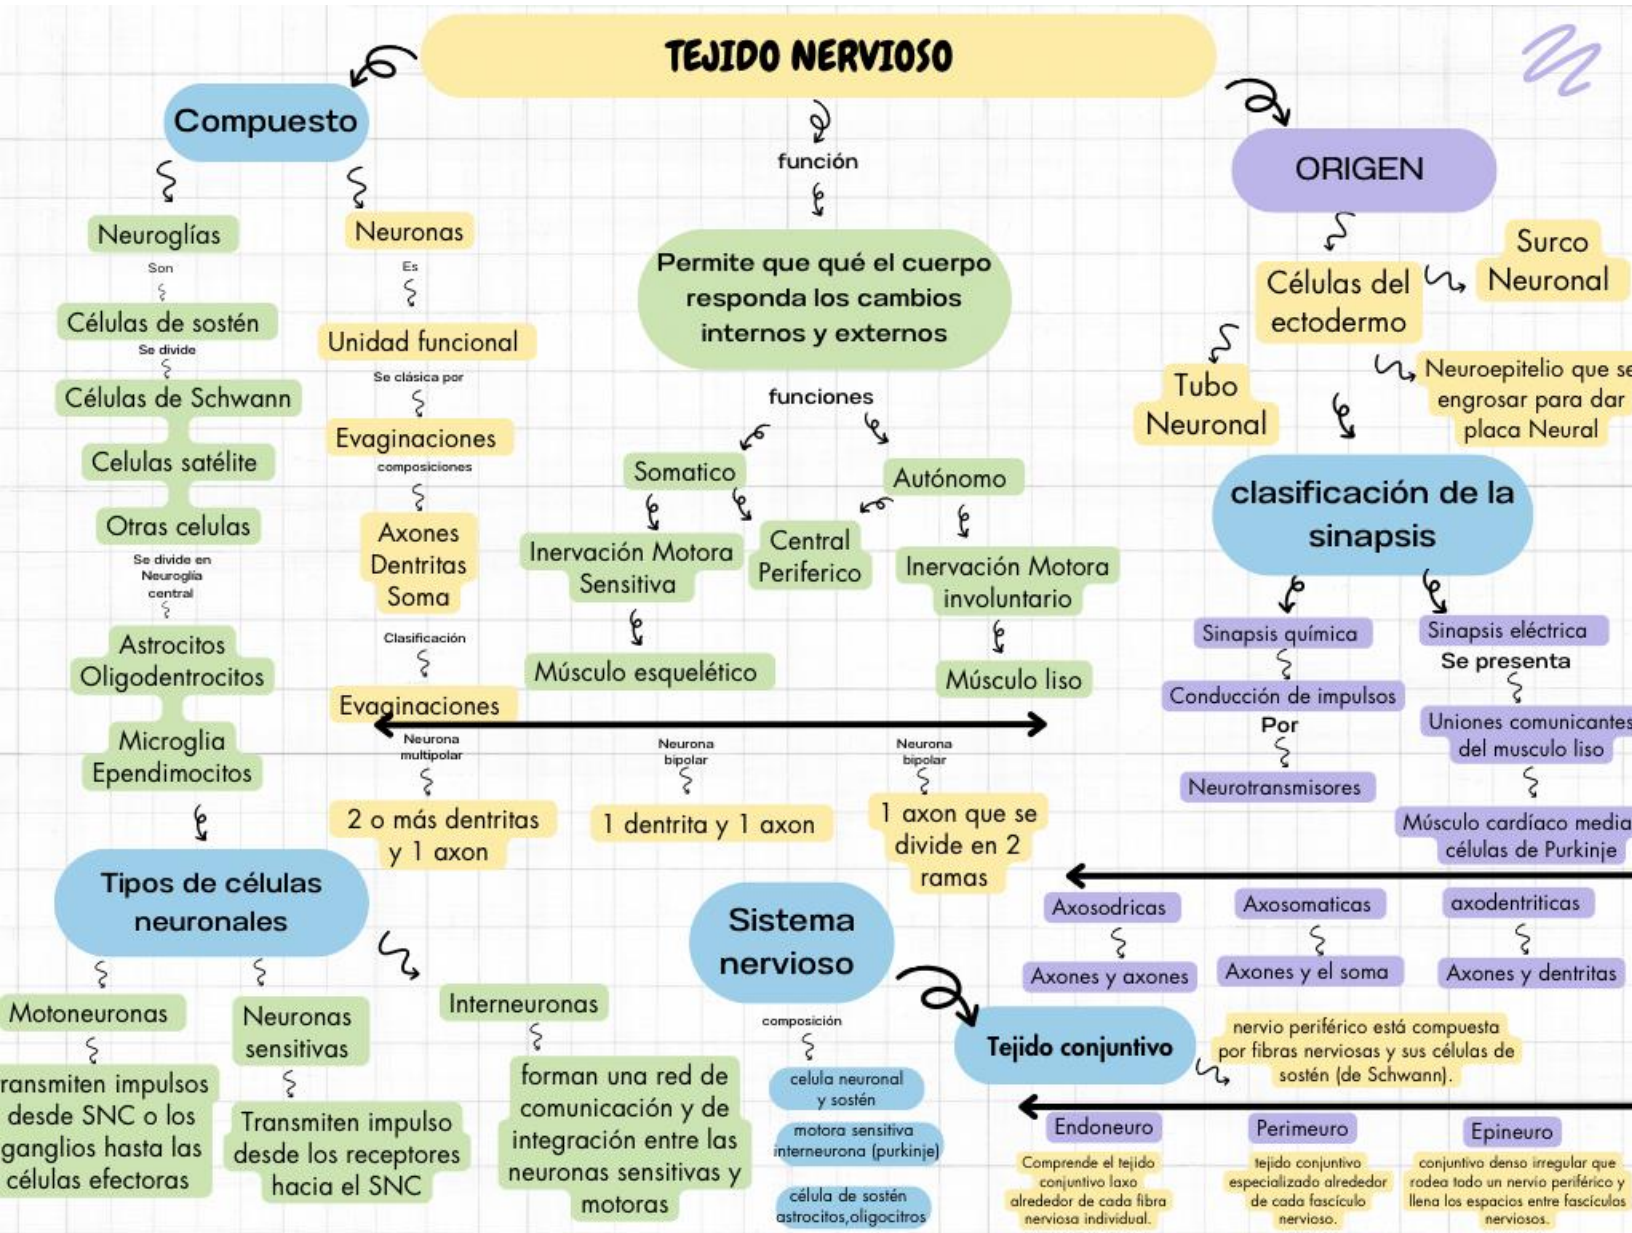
TEJIDO NERVIOSO

Compuesto

Neuroglías
Son
Células de sostén
Se divide
Células de Schwann
Celulas satélite
Otras celulas
Se divide en Neuroglía central
Astrocitos
Oligodentrocitos
Microglia
Ependimocitos

Tipos de células neuronales

Motoneuronas
ransmiten impulsos desde SNC o los ganglios hasta las células efectoras

Neuronas sensitivas
Transmiten impulso desde los receptores hacia el SNC

Interneuronas
forman una red de comunicación y de integración entre las neuronas sensitivas y motoras

Neuronas
Es
Unidad funcional
Se clásica por
Evaginaciones
composiciones
Axones
Dentritas
Soma
Clasificación
Evaginaciones

Neurona multipolar
2 o más dentritas y 1 axon

Neurona bipolar
1 dentrita y 1 axon

Neurona bipolar
1 axon que se divide en 2 ramas

función
Permite que qué el cuerpo responda los cambios internos y externos
funciones
Somatico
Inervación Motora Sensitiva
Músculo esquelético
Central Periferico
Autónomo
Inervación Motora involuntario
Músculo liso

Sistema nervioso
composición
celula neuronal y sostén
motora sensitiva interneurona (purkinje)
célula de sostén astrocitos,oligocitros

Tejido conjuntivo
nervio periférico está compuesta por fibras nerviosas y sus células de sostén (de Schwann).

Endoneuro
Comprende el tejido conjuntivo laxo alrededor de cada fibra nerviosa individual.

Perimeuro
tejido conjuntivo especializado alrededor de cada fascículo nervioso.

Epineuro
conjuntivo denso irregular que rodea todo un nervio periférico y llena los espacios entre fascículos nerviosos.

ORIGEN
Células del ectodermo
Surco Neuronal
Tubo Neuronal
Neuroepitelio que se engrosar para dar placa Neural

clasificación de la sinapsis

Sinapsis química
Conducción de impulsos
Por
Neurotransmisores

Sinapsis eléctrica
Se presenta
Uniones comunicantes del musculo liso
Músculo cardíaco media células de Purkinje

Axosodricas
Axones y axones

Axosomaticas
Axones y el soma

axodentriticas
Axones y dentritas